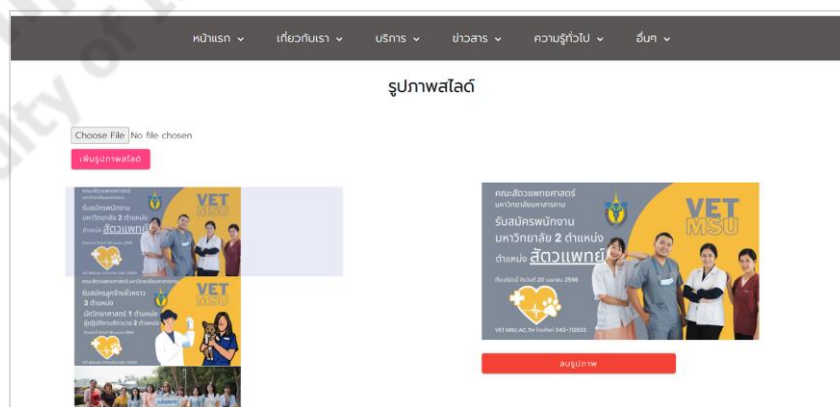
หน้าแรก ⌄ เกี่ยวกับเรา ⌄ บริการ ⌄ ข่าวสาร ⌄ ความรู้ทั่วไป ⌄ อื่นๆ ⌄

รูปภาพสไลด์

Choose File No file chosen

เพิ่มรูปภาพสไลด์

คณะสัตวแพทยศาสตร์ มหาวิทยาลัยมหาสารคาม
VET MSU
รับสมัครพนักงาน มหาวิทยาลัย 2 ตำแหน่ง
ตำแหน่ง สัตวแพทย์
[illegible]

คณะสัตวแพทยศาสตร์ มหาวิทยาลัยมหาสารคาม
VET MSU
รับสมัครลูกจ้างชั่วคราว 3 ตำแหน่ง
นักวิทยาศาสตร์ 1 ตำแหน่ง
ผู้ปฏิบัติงานสัตวบาล 2 ตำแหน่ง
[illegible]

คณะสัตวแพทยศาสตร์ มหาวิทยาลัยมหาสารคาม
VET MSU
รับสมัครพนักงาน มหาวิทยาลัย 2 ตำแหน่ง
ตำแหน่ง สัตวแพทย์
ตั้งแต่วันนี้ ถึงวันที่ 20 เมษายน 2566
VET MSU AC. TH โทรศัพท์ 043-712832

ลบรูปภาพ